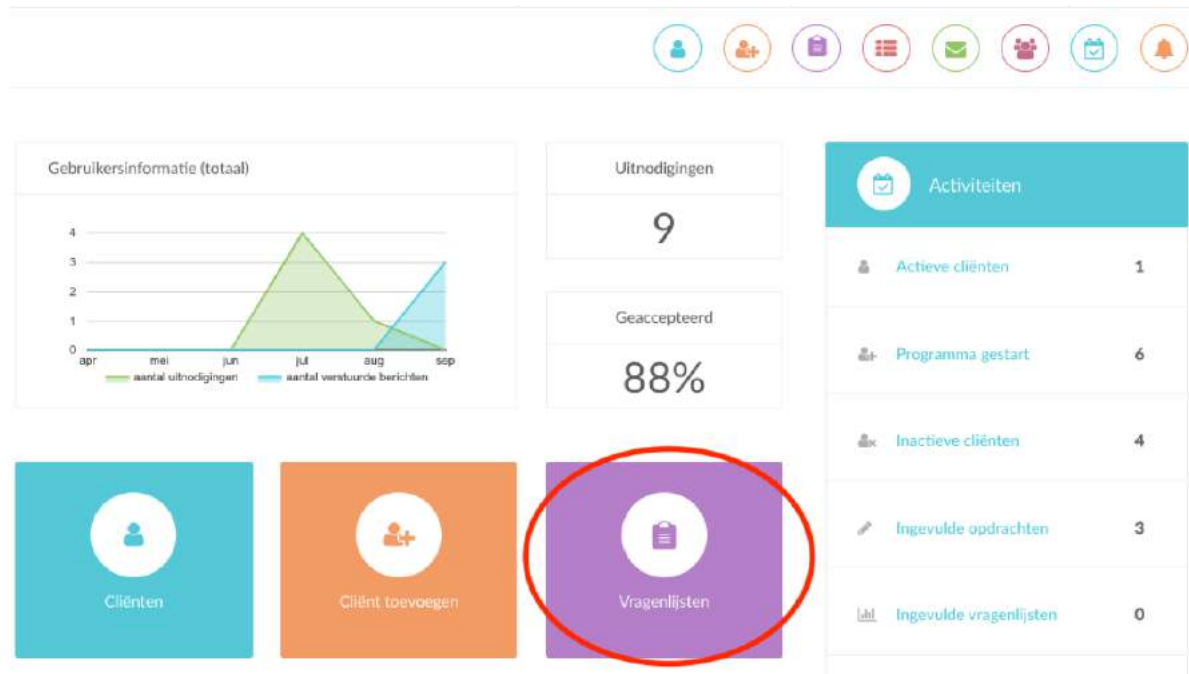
Gebruikersinformatie (totaal)

4
3
2
1
0
apr
mei
jun
jul
aug
sep
aantal uitnodigingen
aantal verstuurde berichten

Uitnodigingen

9

Geaccepteerd

88%

Activiteiten

Actieve cliënten 1

Programma gestart 6

Inactieve cliënten 4

Ingevulde opdrachten 3

Ingevulde vragenlijsten 0

Cliënten

Cliënt toevoegen

Vragenlijsten